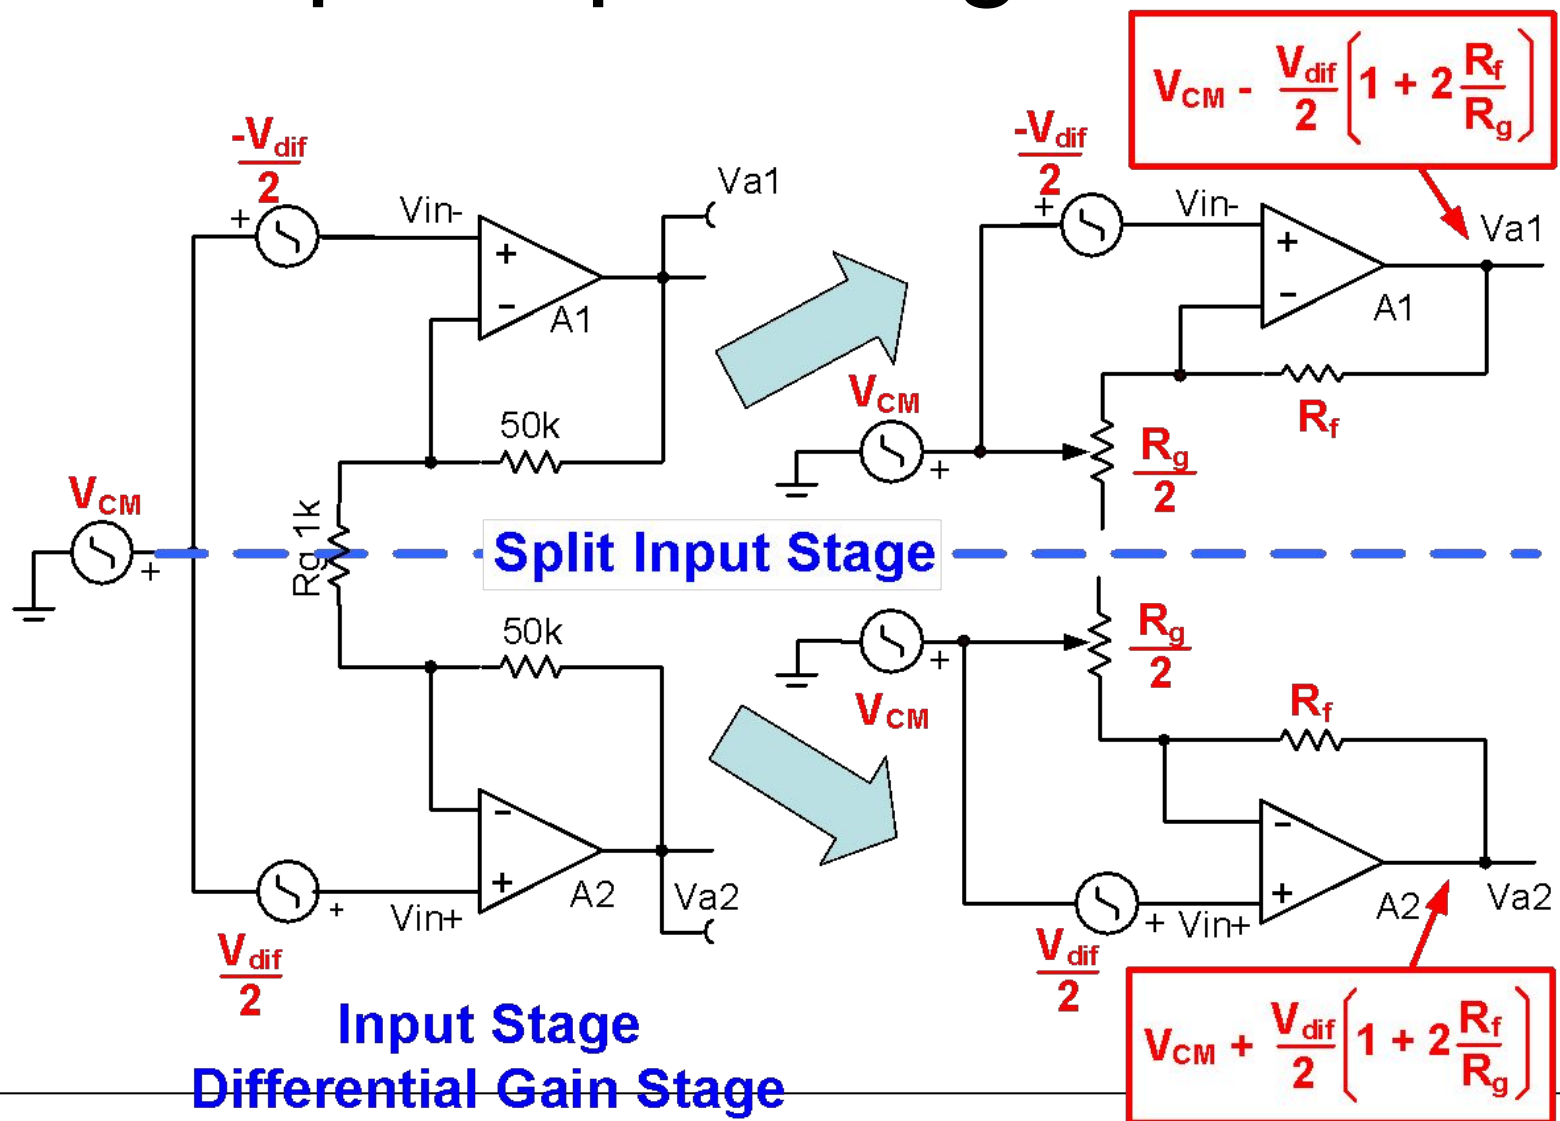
$V_{CM} - \frac{V_{dif}}{2}\left(1 + 2\frac{R_f}{R_g}\right)$

$\frac{-V_{dif}}{2}$

Vin-

Va1

A1

50k

$V_{CM}$

Rg 1k

Split Input Stage

50k

A2

Vin+

Va2

$\frac{V_{dif}}{2}$

Input Stage

Differential Gain Stage

$\frac{-V_{dif}}{2}$

Vin-

Va1

A1

$V_{CM}$

$R_f$

$\frac{R_g}{2}$

$\frac{R_g}{2}$

$V_{CM}$

$R_f$

A2

Va2

+ Vin+

$\frac{V_{dif}}{2}$

$V_{CM} + \frac{V_{dif}}{2}\left(1 + 2\frac{R_f}{R_g}\right)$